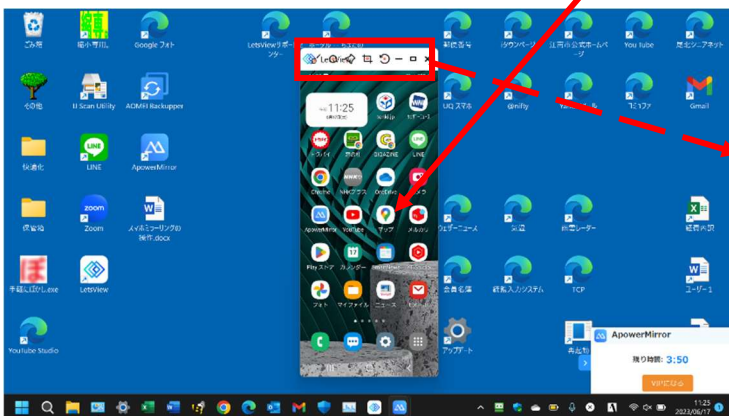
ごみ箱
Google フォト
LetsViewリボート
ダウンロード
江南市公式ホームページ
You Tube
Gmail
その他
U Scan Utility
AOMEI Backupper
UQ スマホ
@nifty
快適化
LINE
ApowerMirror
zoom
Zoom
メイルミラーリングの操作.docx
保管箱
LetsView
YouTube Studio
天気
雨雲レーダー
TCP
ユーザー1
アップデート
LetsView
11:25
ApowerMirror
残り時間: 3:50
VIPになる
11:25
2022/06/17